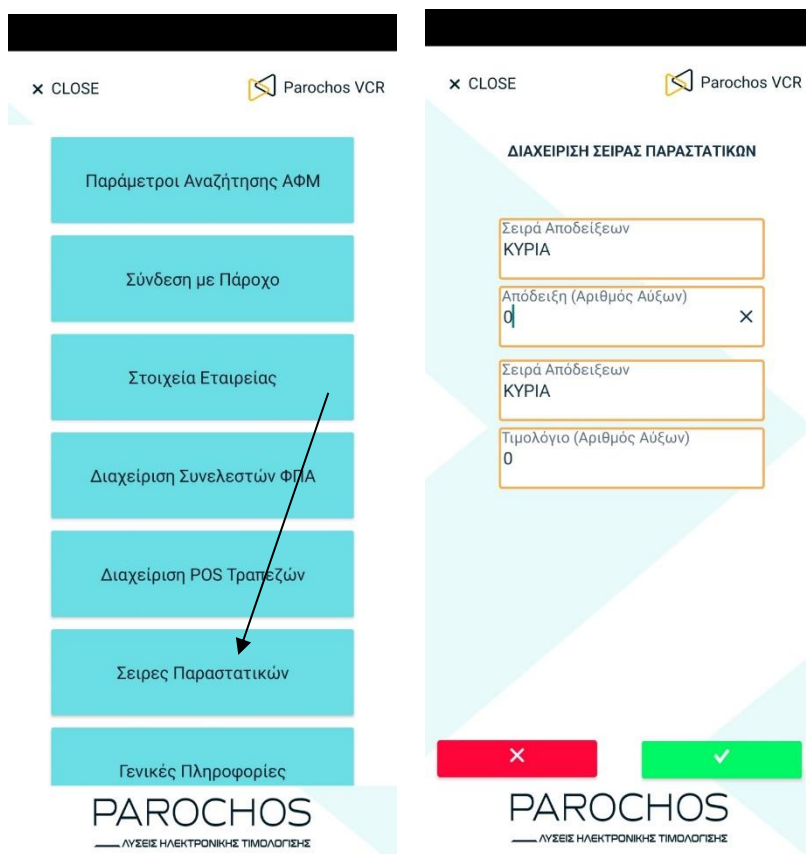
× CLOSE

Parochos VCR

Παράμετροι Αναζήτησης ΑΦΜ

Σύνδεση με Πάροχο

Στοιχεία Εταιρείας

Διαχείριση Συνελεστών ΦΠΑ

Διαχείριση POS Τραπεζών

Σειρες Παραστατικών

Γενικές Πληροφορίες

PAROCHOS
ΛΥΣΕΙΣ ΗΛΕΚΤΡΟΝΙΚΗΣ ΤΙΜΟΛΟΓΗΣΗΣ

× CLOSE

Parochos VCR

ΔΙΑΧΕΙΡΙΣΗ ΣΕΙΡΑΣ ΠΑΡΑΣΤΑΤΙΚΩΝ

Σειρά Αποδείξεων
ΚΥΡΙΑ

Απόδειξη (Αριθμός Αύξων)
0

×

Σειρά Αποδείξεων
ΚΥΡΙΑ

Τιμολόγιο (Αριθμός Αύξων)
0

×

✓

PAROCHOS
ΛΥΣΕΙΣ ΗΛΕΚΤΡΟΝΙΚΗΣ ΤΙΜΟΛΟΓΗΣΗΣ